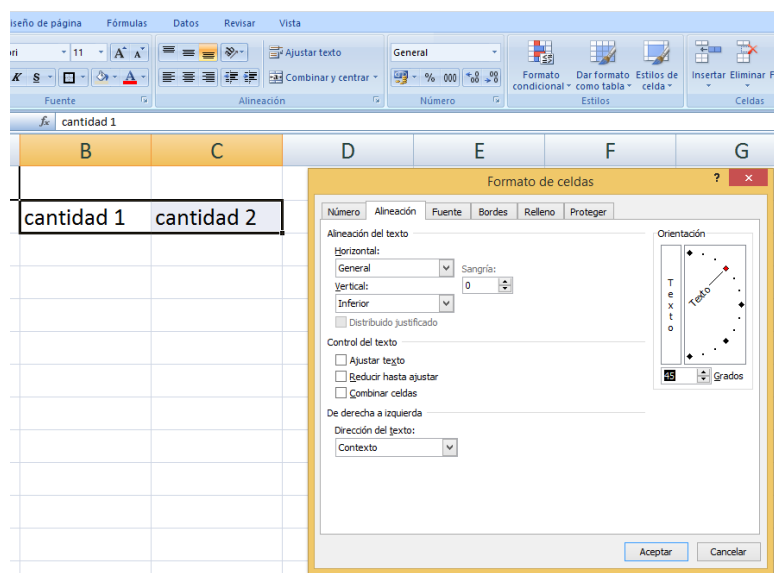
iseño de página Fórmulas Datos Revisar Vista

ri 11 A A

K S A

Fuente

Ajustar texto

Combinar y centrar

Alineación

General

% 000 ,0 ,00

Número

Formato condicional

Dar formato como tabla

Estilos de celda

Estilos

Insertar Eliminar

Celdas

$f_x$ cantidad 1

B C D E F G

cantidad 1 cantidad 2

Formato de celdas

? ×

Número Alineación Fuente Bordes Relleno Proteger

Alineación del texto

Horizontal:

General

Sangría:

0

Vertical:

Inferior

Distribuido justificado

Control del texto

Ajustar texto

Reducir hasta ajustar

Combinar celdas

De derecha a izquierda

Dirección del texto:

Contexto

Orientación

T e x t o

Texto

45 Grados

Aceptar Cancelar